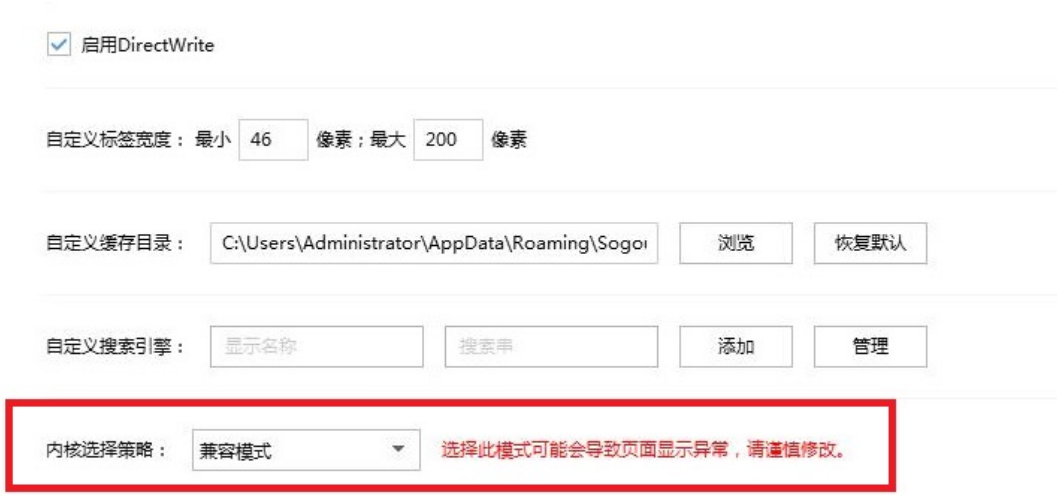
启用DirectWrite

自定义标签宽度： 最小 46 像素；最大 200 像素

自定义缓存目录： C:\Users\Administrator\AppData\Roaming\Sogo 浏览 恢复默认

自定义搜索引擎： 显示名称 搜索串 添加 管理

内核选择策略： 兼容模式 选择此模式可能会导致页面显示异常，请谨慎修改。